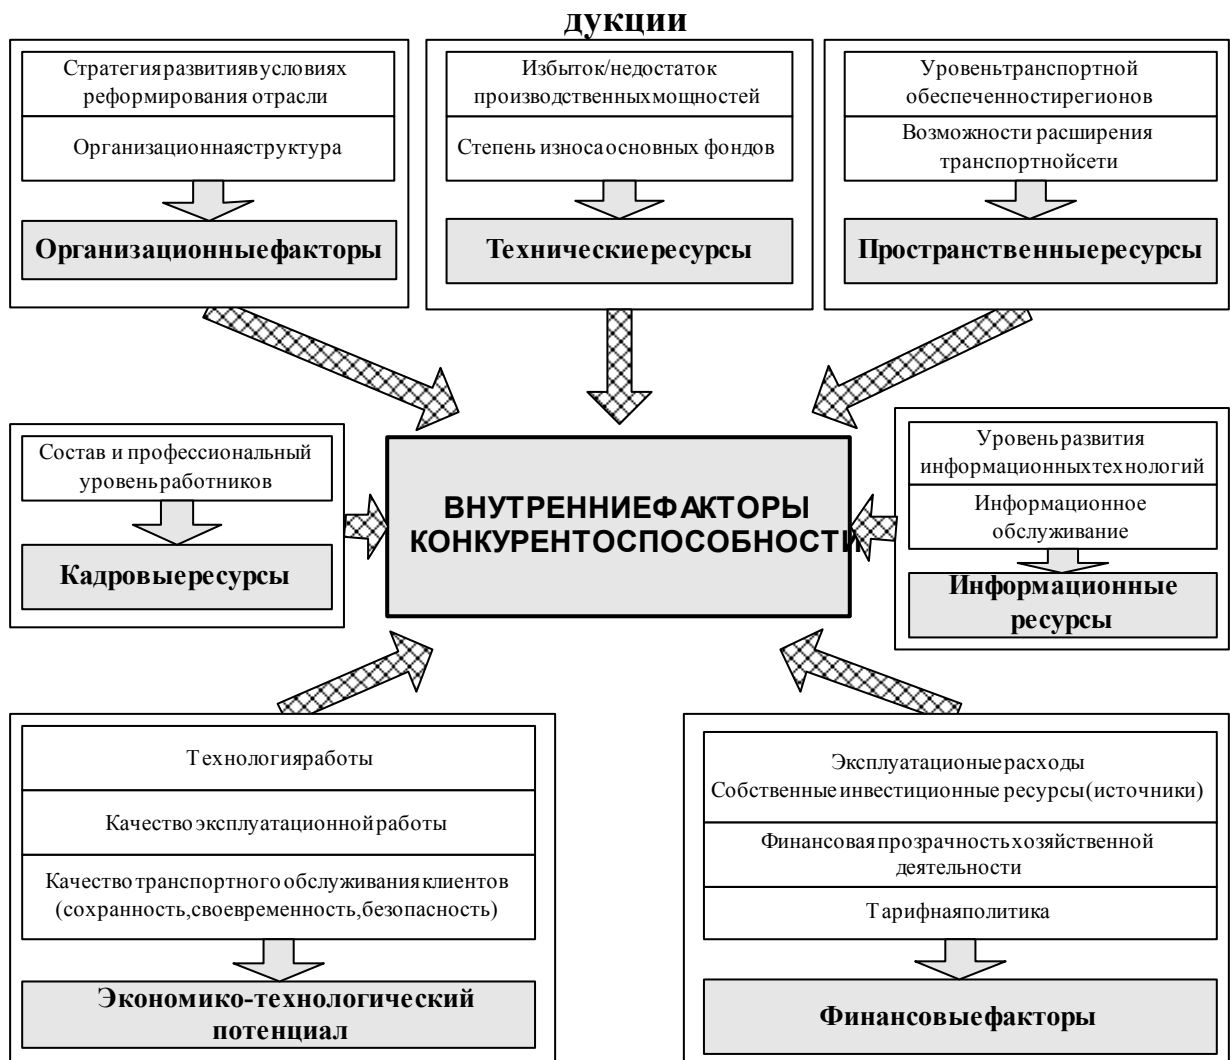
дукции

Стратегияразвитиявусловиях реформирования отрасли

Организационнаяструктура

Организационныефакторы

Избыток/недостаток производственныхмощностей

Степень износаосновных фондов

Техническиересурсы

Уровеньтранспортной обеспеченностирегионов

Возможности расширения транспортнойсети

Пространственныересурсы

Состав и профессиональный уровеньработников

Кадровыересурсы

ВНУТРЕННИЕФАКТОРЫ КОНКУРЕНТОСПОСОБНОСТИ

Уровеньразвития информационныхтехнологий

Информационное обслуживание

Информационные ресурсы

Технологияработы

Качество эксплуатационнойработы

Качество транспортного обслуживанияклиентов (сохранность,своевременность,безопасность)

Экономико-технологический потенциал

Эксплуатационыерасходы
Собственныеинвестиционные ресурсы(источники)

Финансоваяпрозрачностьхозяйственной деятельности

Тарифнаяполитика

Финансовыефакторы